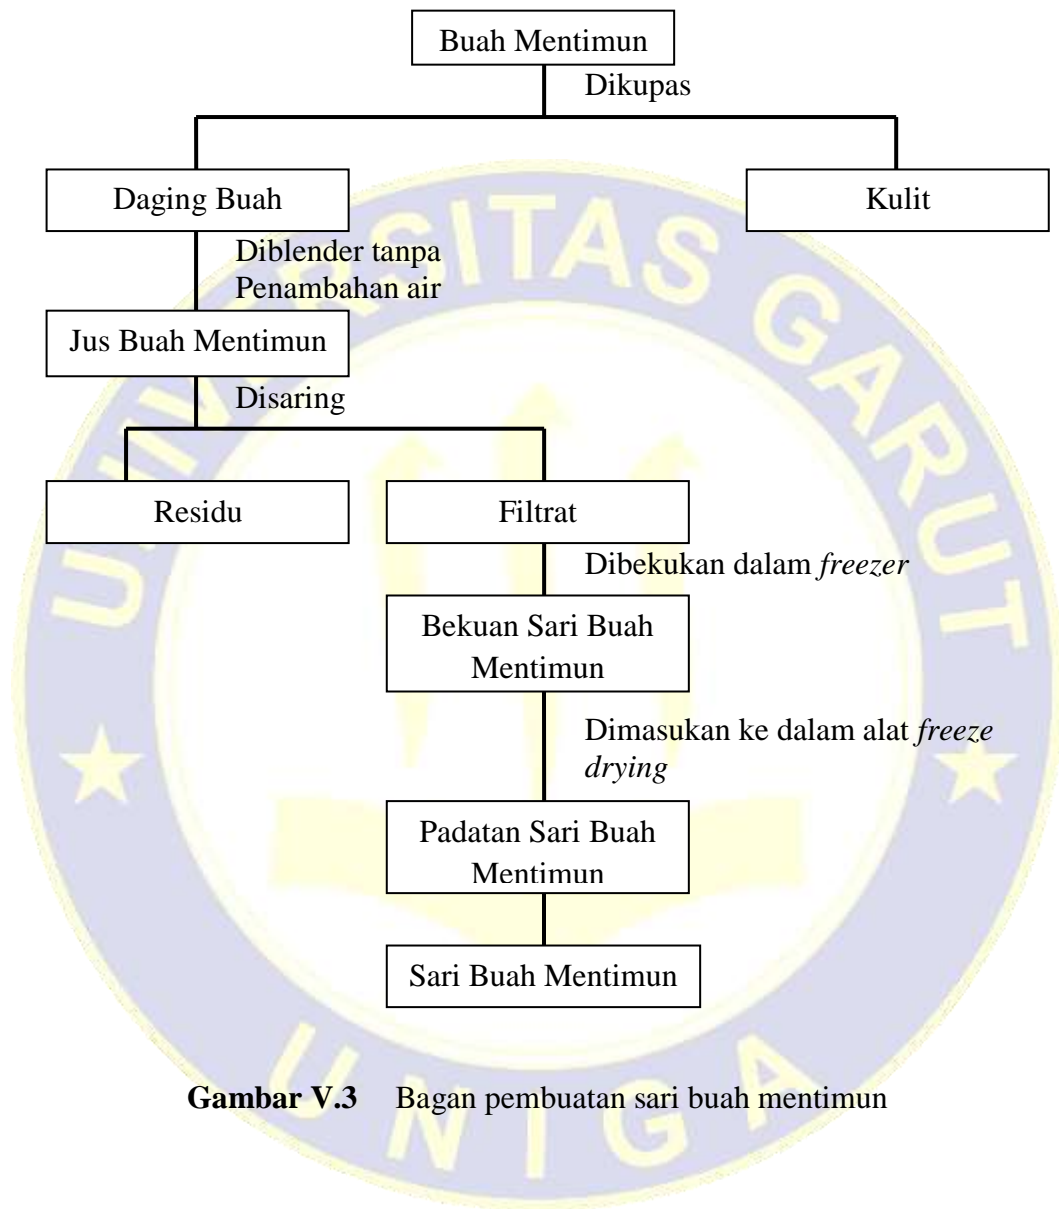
Buah Mentimun

Dikupas

Daging Buah

Kulit

Diblender tanpa Penambahan air

Jus Buah Mentimun

Disaring

Residu

Filtrat

Dibekukan dalam *freezer*

Bekuan Sari Buah Mentimun

Dimasukan ke dalam alat *freeze drying*

Padatan Sari Buah Mentimun

Sari Buah Mentimun

**Gambar V.3** Bagan pembuatan sari buah mentimun

UNIVERSITAS GARUT
UNIGA